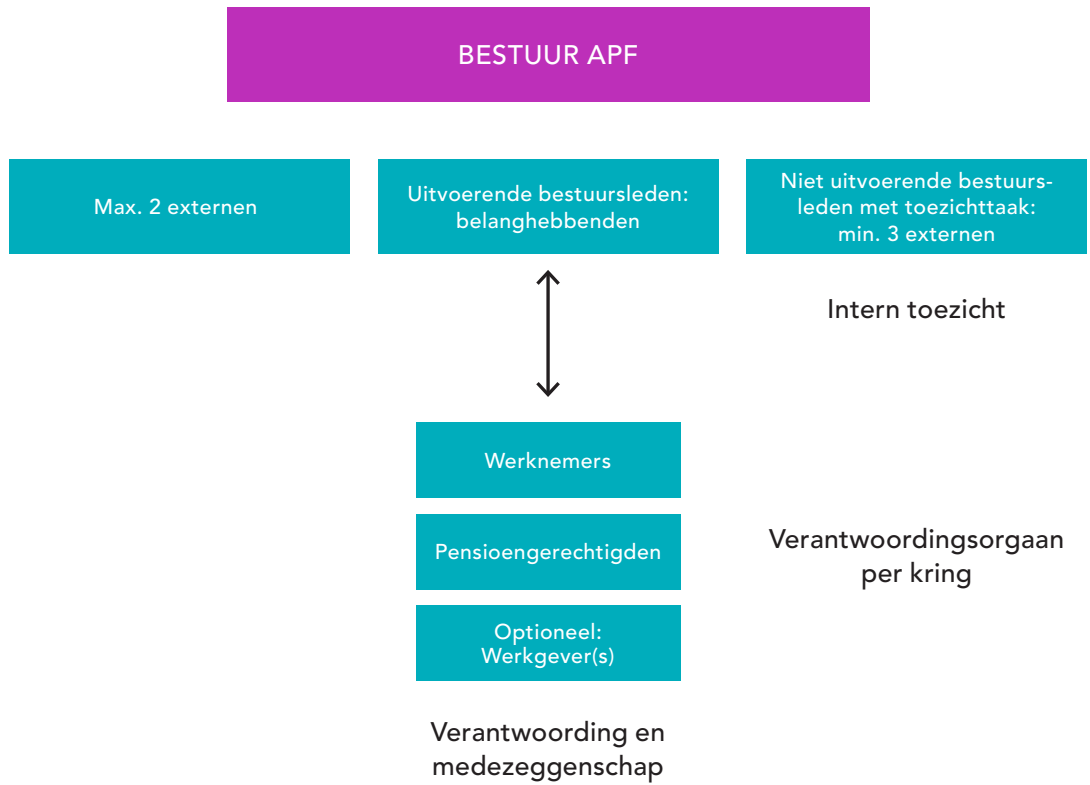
BESTUUR APF

Max. 2 externen

Uitvoerende bestuursleden: belanghebbenden

Niet uitvoerende bestuursleden met toezichttaak: min. 3 externen

Intern toezicht

Werknemers

Pensioengerechtigden

Optioneel: Werkgever(s)

Verantwoordingsorgaan per kring

Verantwoording en medezeggenschap